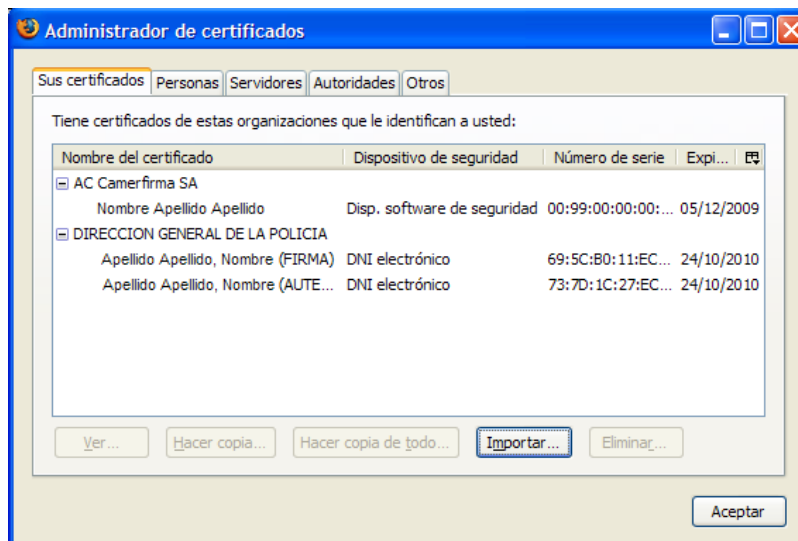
Administrador de certificados

Sus certificados | Personas | Servidores | Autoridades | Otros

Tiene certificados de estas organizaciones que le identifican a usted:

| Nombre del certificado | Dispositivo de seguridad | Número de serie | Expi... |
|---|---|---|---|
| ⊟ AC Camerfirma SA | | | |
| Nombre Apellido Apellido | Disp. software de seguridad | 00:99:00:00:00:... | 05/12/2009 |
| ⊟ DIRECCION GENERAL DE LA POLICIA | | | |
| Apellido Apellido, Nombre (FIRMA) | DNI electrónico | 69:5C:B0:11:EC... | 24/10/2010 |
| Apellido Apellido, Nombre (AUTE... | DNI electrónico | 73:7D:1C:27:EC... | 24/10/2010 |

Ver... | Hacer copia... | Hacer copia de todo... | Importar... | Eliminar...

Aceptar